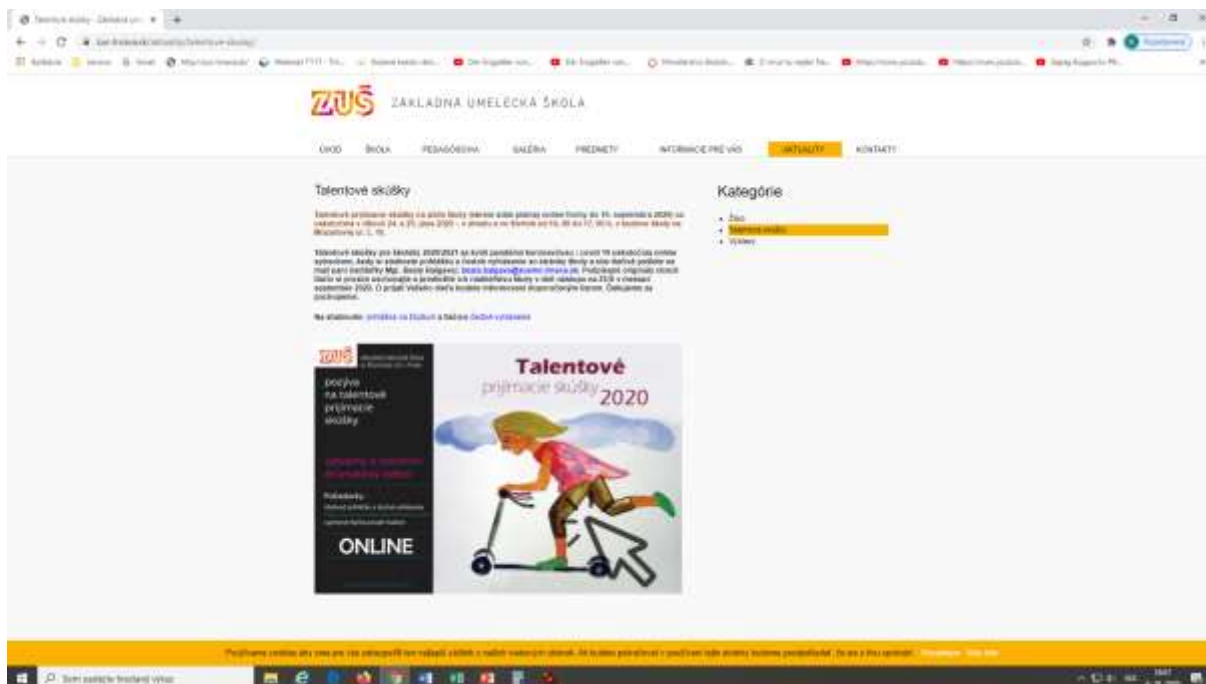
Talentové skúšky - Základná um... ×

ZUŠ ZÁKLADNÁ UMELECKÁ ŠKOLA

ÚVOD ŠKOLA PEDAGÓGOVIA GALÉRIA PREDMETY INFORMÁCIE PRE VÁS AKTUALITY KONTAKTY

Talentové skúšky

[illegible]

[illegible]

Na stiahnutie: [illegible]

ZUŠ

pozýva na talentové prijímacie skúšky

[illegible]

Talentové prijímacie skúšky 2020

ONLINE

Kategórie

• Žiaci
• Talentové skúšky
• Výsledky

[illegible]

Sem zadajte hľadaný výraz